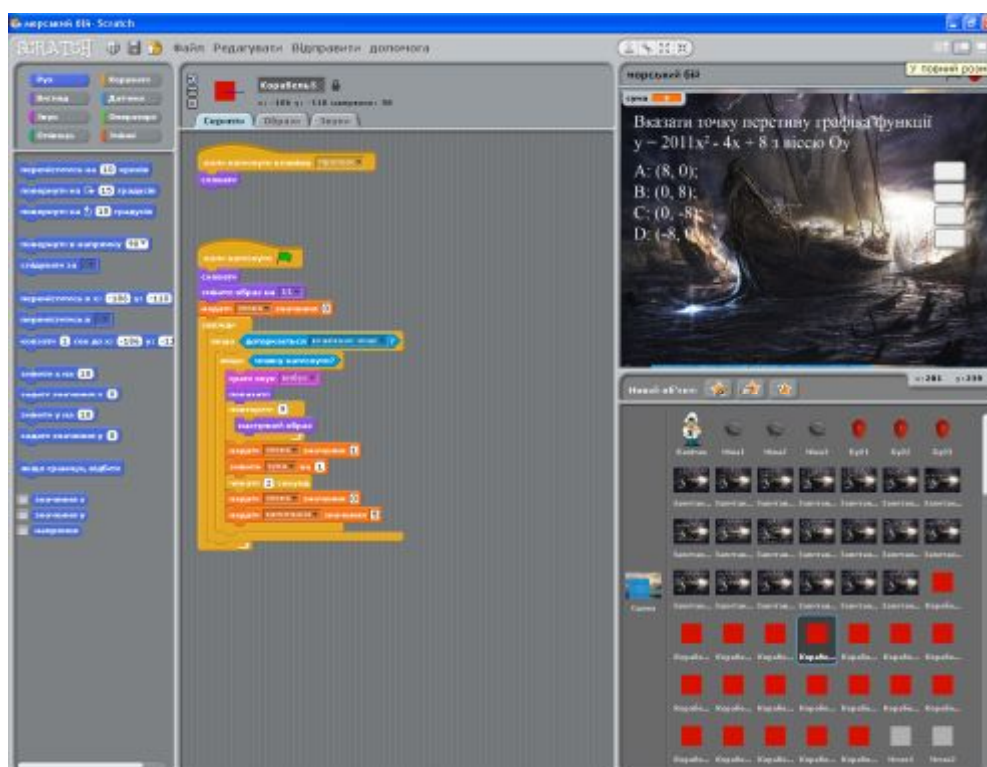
морський бій Scratch

SCRATCH Файл Редагувати Відправити Допомога

морський бій

У повний розм

Рух Керувати
Вигляд Датчики
Звук Оператори
Олівець Змінні

Корабель6
x: -186 y: -118 напрямок: 90

Скрипти Образи Звуки

перемістись на 10 кроків
поверни на 15 градусів
поверни на 15 градусів
повернути в напрямку 90
слідувати за
переміститись в x: -186 y: -118
переміститись в
ковзати 1 сек до x: -186 y: -118
змінити x на 10
задати значення x 0
змінити y на 10
задати значення y 0
якщо границя, відбити
значення x
значення y
напрямок

коли натиснуто клавішу пропуск
сховати

коли натиснуто
сховати
змінити образ на 11
надати бали значення 0
завжди
якщо доторкається вказівник миші ?
запит точку натиснуто?
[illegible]
показати
повторити 8
наступний образ
надати бали значення 1
змінити сума на 1
чекати 2 секунд
надати бали значення 0
надати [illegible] значення 1

сума

Вказати точку перетину графіка функції y = 2011x² - 4x + 8 з віссю Oy
A: (8, 0);
B: (0, 8);
C: (0, -8
D: (-8, 0

Новий об'єкт
x: 201 y: 239

Кайтан Мина1 Мина1 Мина1 Куля1 Куля2 Куля3
Сцена
Корабе...